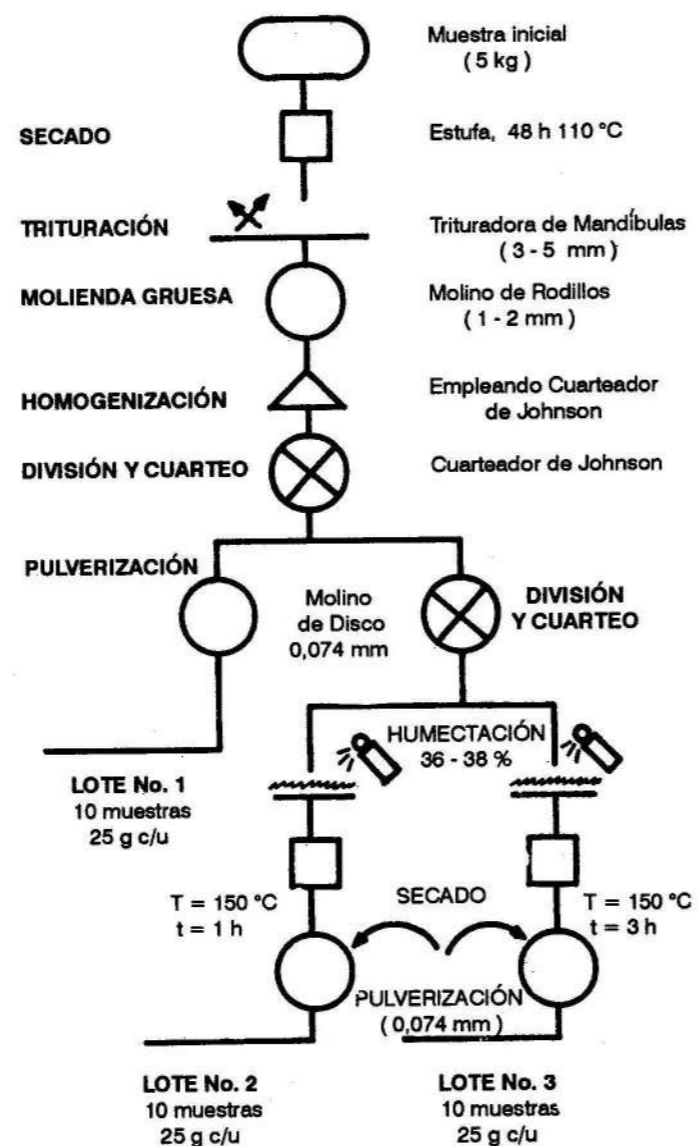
Muestra inicial
(5 kg)

SECADO

Estufa, 48 h 110 °C

TRITURACIÓN

Trituradora de Mandíbulas
(3 - 5 mm)

MOLIENDA GRUESA

Molino de Rodillos
(1 - 2 mm)

HOMOGENIZACIÓN

Empleando Cuarteador de Johnson

DIVISIÓN Y CUARTEO

Cuarteador de Johnson

PULVERIZACIÓN

Molino de Disco 0,074 mm

DIVISIÓN Y CUARTEO

HUMECTACIÓN
36 - 38 %

LOTE No. 1
10 muestras
25 g c/u

T = 150 °C
t = 1 h

SECADO

T = 150 °C
t = 3 h

PULVERIZACIÓN
(0,074 mm)

LOTE No. 2
10 muestras
25 g c/u

LOTE No. 3
10 muestras
25 g c/u